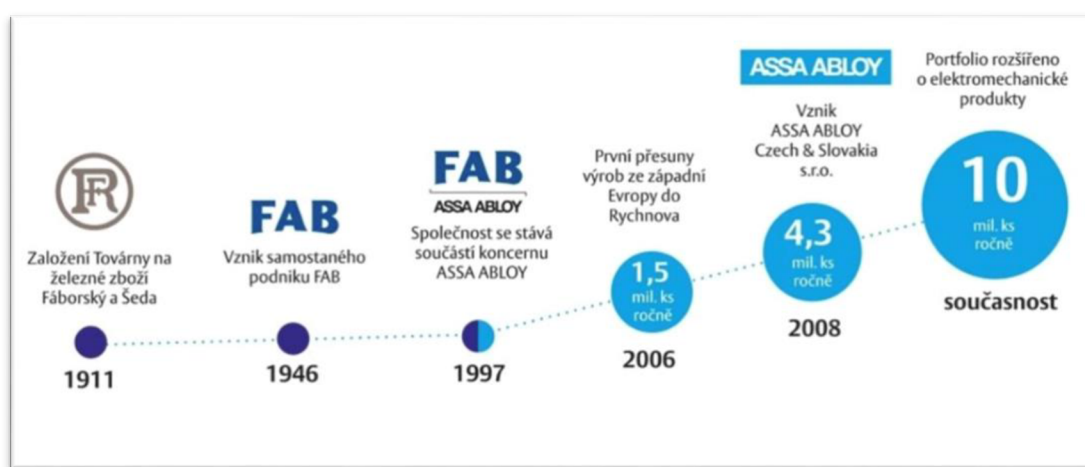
FR

Založení Továrny na železné zboží Fáborský a Šeda

1911

FAB

Vznik samostaného podniku FAB

1946

FAB
ASSA ABLOY

Společnost se stává součástí koncernu ASSA ABLOY

1997

První přesuny výrob ze západní Evropy do Rychnova

1,5
mil. ks ročně

2006

ASSA ABLOY

Vznik ASSA ABLOY Czech & Slovakia s.r.o.

4,3
mil. ks ročně

2008

Portfolio rozšířeno o elektromechanické produkty

10
mil. ks ročně

současnost